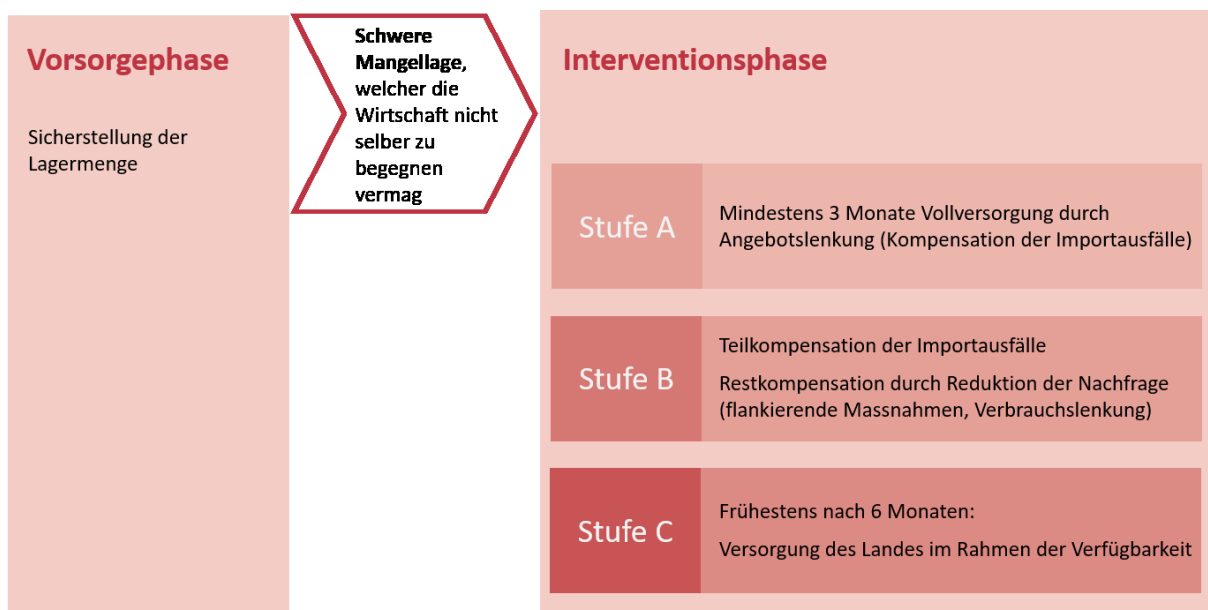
Vorsorgephase

Sicherstellung der Lagermenge

Schwere Mangellage, welcher die Wirtschaft nicht selber zu begegnen vermag

Interventionsphase

Stufe A

Mindestens 3 Monate Vollversorgung durch Angebotslenkung (Kompensation der Importausfälle)

Stufe B

Teilkompensation der Importausfälle

Restkompensation durch Reduktion der Nachfrage (flankierende Massnahmen, Verbrauchslenkung)

Stufe C

Frühestens nach 6 Monaten:

Versorgung des Landes im Rahmen der Verfügbarkeit